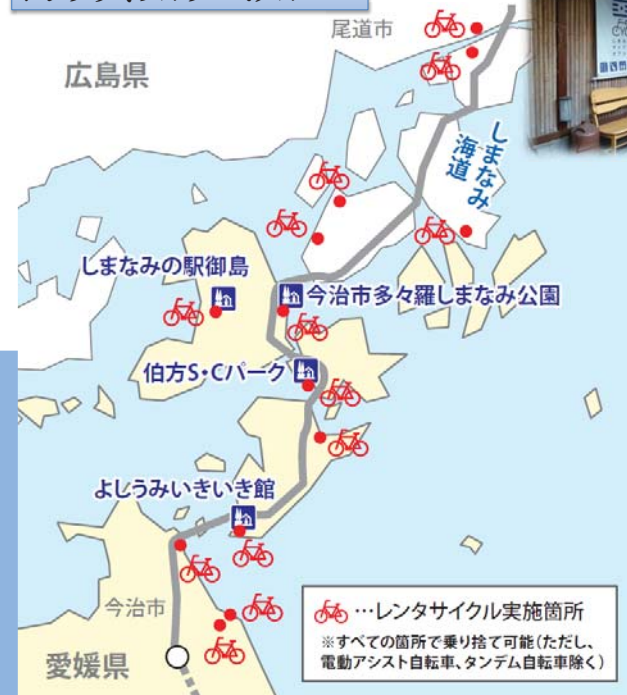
尾道市

広島県

しまなみ海道

しまなみの駅御島

今治市多々羅しまなみ公園

伯方S・Cパーク

よしうみいきいき館

今治市

愛媛県

…レンタサイクル実施箇所

※すべての箇所で乗り捨て可能(ただし、電動アシスト自転車、タンデム自転車除く)